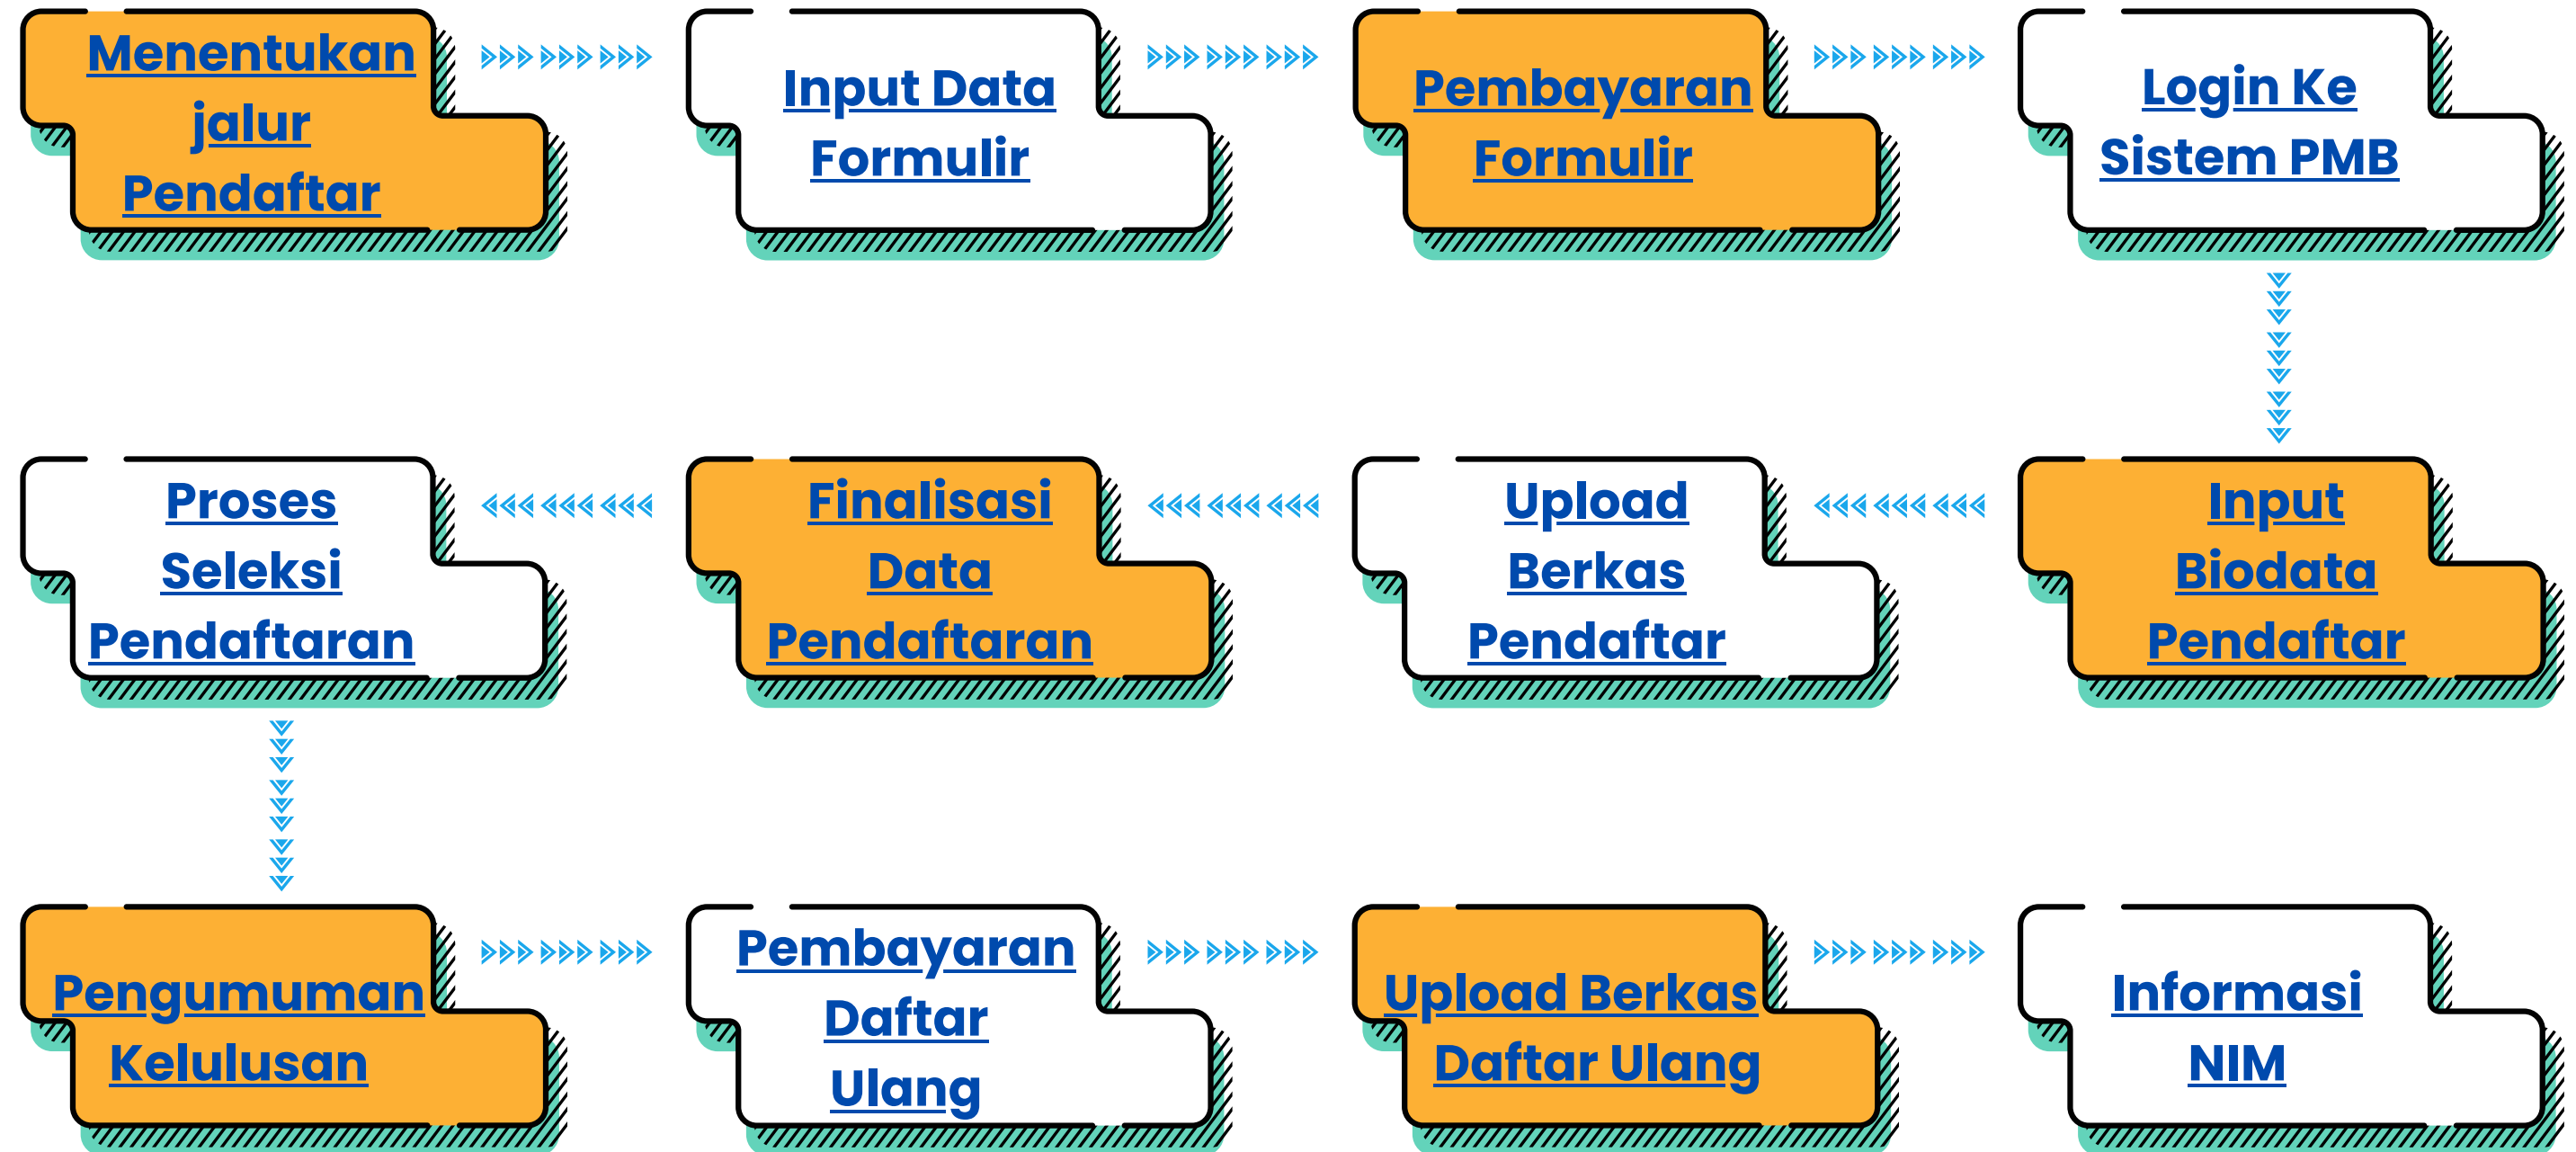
Menentukan jalur Pendaftar

Input Data Formulir

Pembayaran Formulir

Login Ke Sistem PMB

Input Biodata Pendaftar

Upload Berkas Pendaftar

Finalisasi Data Pendaftaran

Proses Seleksi Pendaftaran

Pengumuman Kelulusan

Pembayaran Daftar Ulang

Upload Berkas Daftar Ulang

Informasi NIM